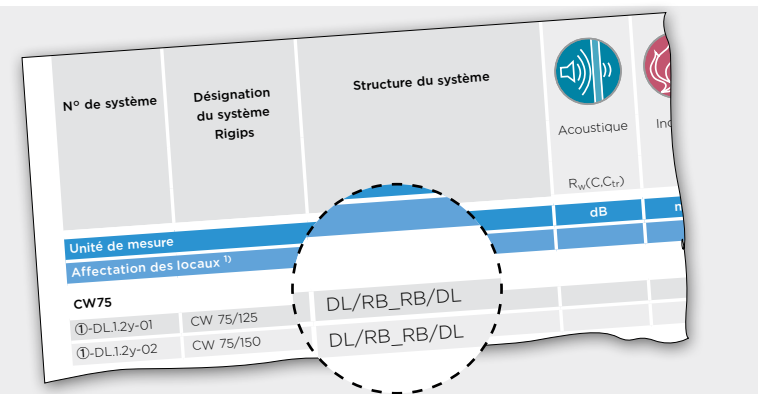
| N° de système | Désignation du système Rigips | Structure du système | Acoustique $R_w(C,C_{tr})$ | In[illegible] |
|---|---|---|---|---|
| Unité de mesure | | | dB | m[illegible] |
| Affectation des locaux ¹⁾ | | | | |
| CW75 | | DL/RB_RB/DL | | |
| ①-DL.1.2y-01 | CW 75/125 | | | |
| ①-DL.1.2y-02 | CW 75/150 | DL/RB_RB/DL | | |